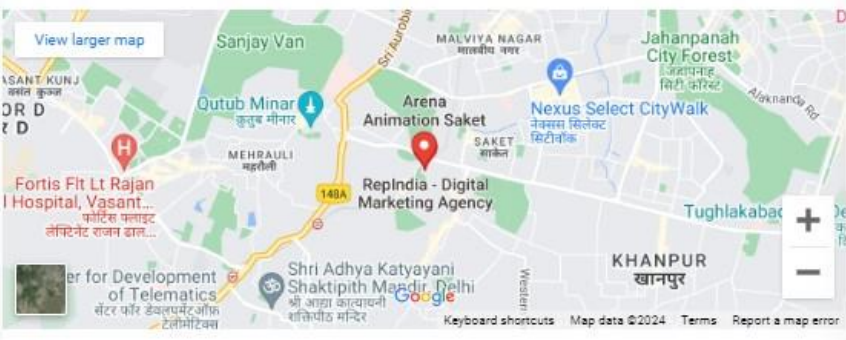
View larger map

Sanjay Van

Sri Aurobi

MALVIYA NAGAR
मालवीय नगर

Jahanpanah City Forest
जहांपनाह सिटी फॉरेस्ट

ASANT KUNJ
वसंत कुंज

OR D
R D

Qutub Minar
क़ुतुब मीनार

Arena Animation Saket

Nexus Select CityWalk
नेक्सस सिलेक्ट सिटीवॉक

Alaknanda Rd

SAKET
साकेत

MEHRAULI
महरौली

Fortis Flt Lt Rajan
l Hospital, Vasant...
फोर्टिस फ्लाइट लेफ्टिनेंट राजन ढाल...

148A

RepIndia - Digital Marketing Agency

Tughlakabad

KHANPUR
खानपुर

er for Development of Telematics
सेंटर फॉर डेवलपमेंटऑफ़ टेलीमैटिक्स

Shri Adhya Katyayani Shaktipith Mandir, Delhi
श्री आद्या कात्यायनी शक्तिपीठ मन्दिर

Western

Google

Keyboard shortcuts
Map data ©2024
Terms
Report a map error

+
−